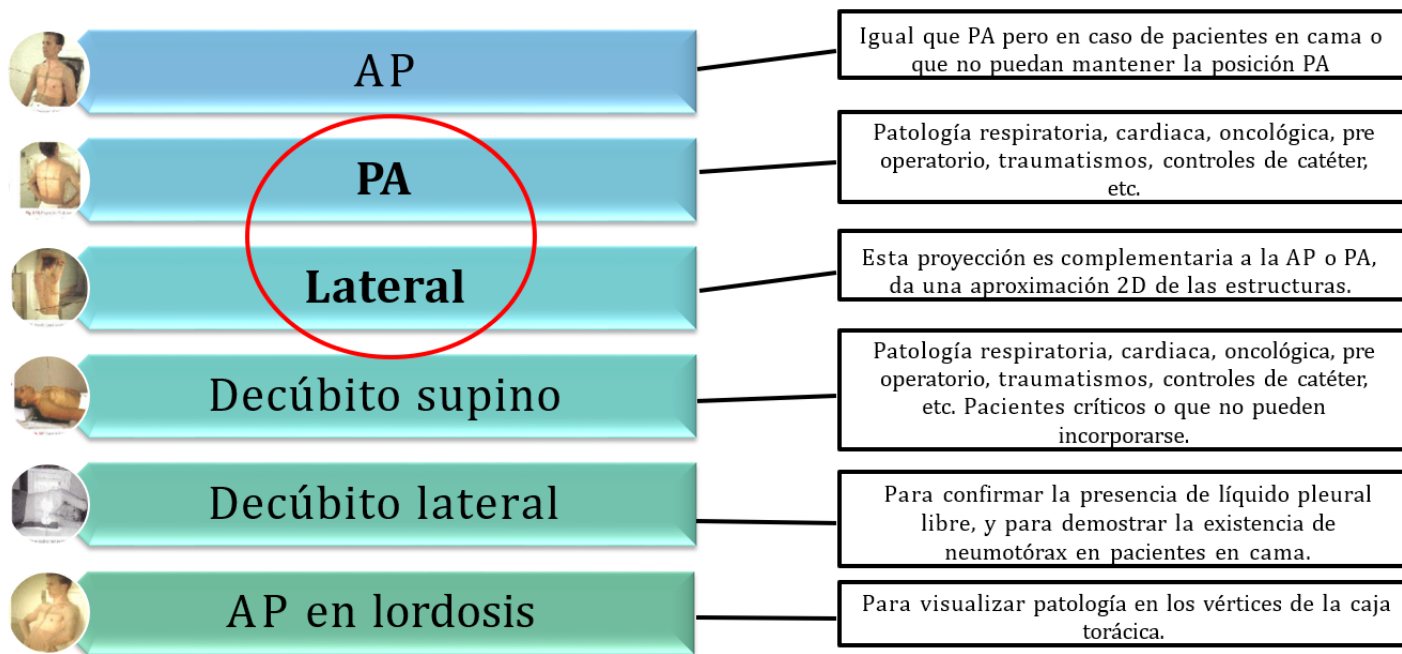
AP

Igual que PA pero en caso de pacientes en cama o que no puedan mantener la posición PA

PA

Patología respiratoria, cardiaca, oncológica, pre operatorio, traumatismos, controles de catéter, etc.

Lateral

Esta proyección es complementaria a la AP o PA, da una aproximación 2D de las estructuras.

Decúbito supino

Patología respiratoria, cardiaca, oncológica, pre operatorio, traumatismos, controles de catéter, etc. Pacientes críticos o que no pueden incorporarse.

Decúbito lateral

Para confirmar la presencia de líquido pleural libre, y para demostrar la existencia de neumotórax en pacientes en cama.

AP en lordosis

Para visualizar patología en los vértices de la caja torácica.